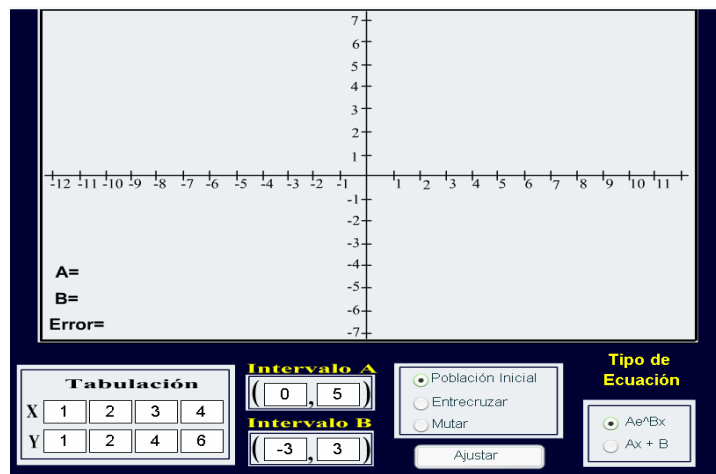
7
6
5
4
3
2
1
-12 -11 -10 -9 -8 -7 -6 -5 -4 -3 -2 -1
1 2 3 4 5 6 7 8 9 10 11
-1
-2
-3
-4
-5
-6
-7

A=
B=
Error=

Tabulación

| X | 1 | 2 | 3 | 4 |
|---|---|---|---|---|
| Y | 1 | 2 | 4 | 6 |

Intervalo A
( 0 , 5 )

Intervalo B
( -3 , 3 )

Población Inicial
Entrecruzar
Mutar

Ajustar

Tipo de Ecuación

Ae^Bx
Ax + B